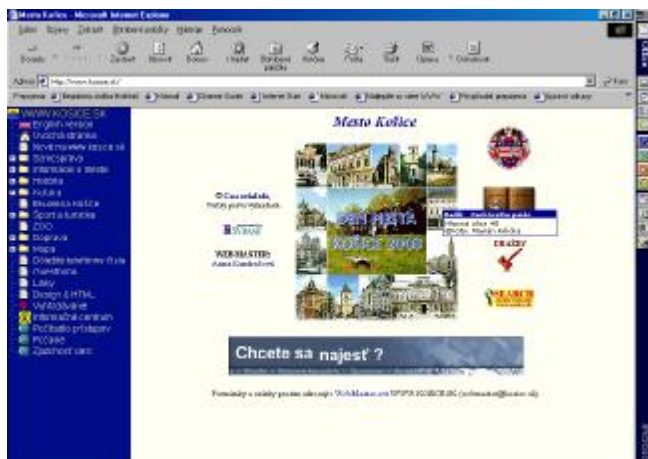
Mesto Košice - Microsoft Internet Explorer

Súbor Úpravy Zobraziť Obľúbené položky Nástroje Pomocník

Späť Dopredu Zastaviť Obnoviť Domov Hľadať Obľúbené položky História Pošta Tlač Upraviť Diskusia

Adresa http://www.kosice.sk/ Prejsť

WWW.KOSICE.SK
English version
Úvodná stránka
Novinky na www.kosice.sk
Samospráva
Informácie o meste
História
Kultúra
Business Košice
Šport a turistika
ZOO
Doprava
Mapa
Dôležité telefónne čísla
Inzercia
Linky
Design & HTML
Vyhľadávanie
Informačné centrum
Počítadlo prístupov
Počasie
Zaslanie pošty

Mesto Košice

© Cassovia Info,
Všetky práva vyhradené.

WEBMASTER:
Anna Gombošová

DEŇ MESTA
KOŠICE 2000

Radnica - Úradné hodiny pokladní
Hlavná ulica 48
Radnica - Miestny úrad Košice

Chcete sa najesť ?

Pripomienky a otázky posielajte WebMaster-ovi WWW.KOSICE.SK (webmaster@kosice.sk)